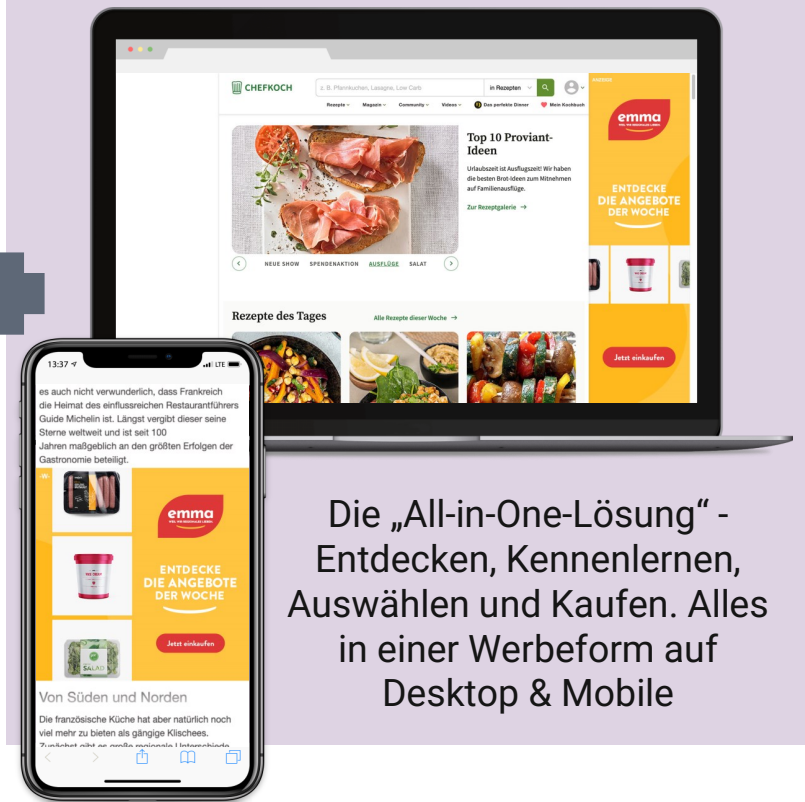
CHEFKOCH

z. B. Pfannkuchen, Lasagne, Low Carb

in Rezepten

Rezepte Magazin Community Videos Das perfekte Dinner Mein Kochbuch

ANZEIGE

emma

ENTDECKE DIE ANGEBOTE DER WOCHE

Jetzt einkaufen

Top 10 Proviant-Ideen

Urlaubszeit ist Ausflugszeit! Wir haben die besten Brot-Ideen zum Mitnehmen auf Familienausflüge.

Zur Rezeptgalerie →

NEUE SHOW SPENDENAKTION AUSFLÜGE SALAT

Rezepte des Tages

Alle Rezepte dieser Woche →

13:37 LTE

es auch nicht verwunderlich, dass Frankreich die Heimat des einflussreichen Restaurantführers Guide Michelin ist. Längst vergibt dieser seine Sterne weltweit und ist seit 100 Jahren maßgeblich an den größten Erfolgen der Gastronomie beteiligt.

emma

ENTDECKE DIE ANGEBOTE DER WOCHE

Jetzt einkaufen

SALAD

Von Süden und Norden

Die französische Küche hat aber natürlich noch viel mehr zu bieten als gängige Klischees. Zunächst gibt es große regionale Unterschiede

Die „All-in-One-Lösung“ - Entdecken, Kennenlernen, Auswählen und Kaufen. Alles in einer Werbeform auf Desktop & Mobile